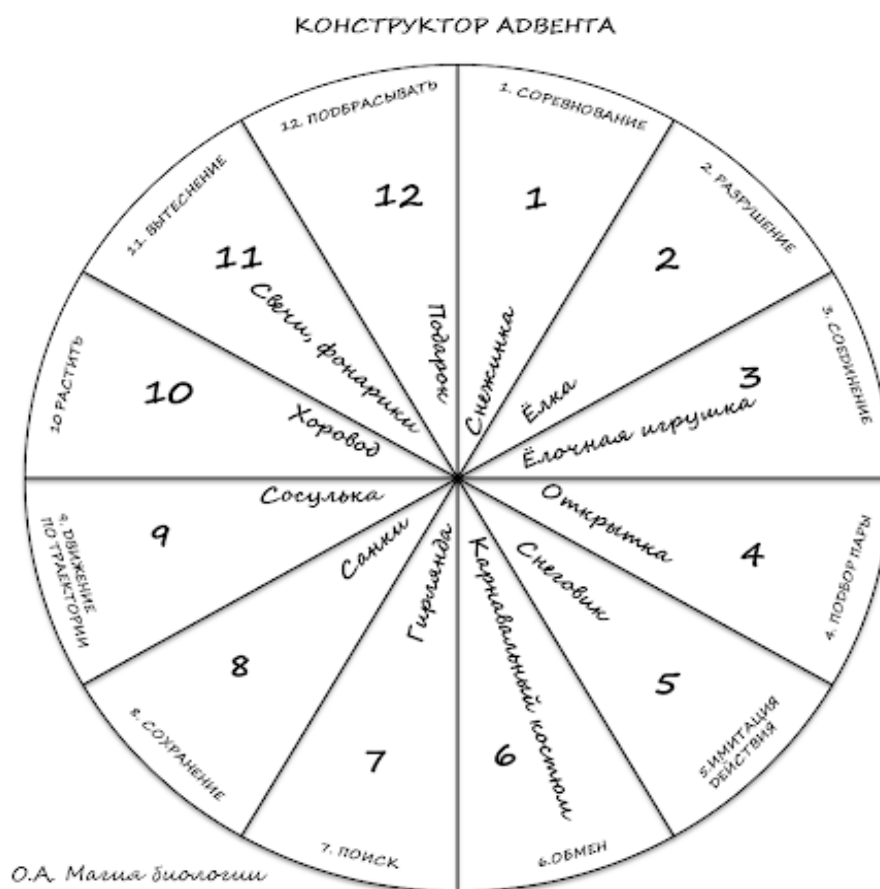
КОНСТРУКТОР АДВЕНТА

12. ПОДБРАСЫВАТЬ
12
Подарок

1. СОРЕВНОВАНИЕ
1
Снежинка

2. РАЗРУШЕНИЕ
2
Ёлка

3. СОЕДИНЕНИЕ
3
Ёлочная игрушка

4. ПОДБОР ПАРЫ
4
Открытка

5.ИМИТАЦИЯ ДЕЙСТВИЯ
5
Снеговик

6.ОБМЕН
6
Карнавальный костюм

7. ПОИСК
7
Гирлянда

8. СОХРАНЕНИЕ
8
Санки

9. ДВИЖЕНИЕ ПО ТРАЕКТОРИИ
9
Сосулька

10 РАСТИТЬ
10
Хоровод

11. ВЫТЕСНЕНИЕ
11
Свечи, фонарики

О.А. Магия биологии